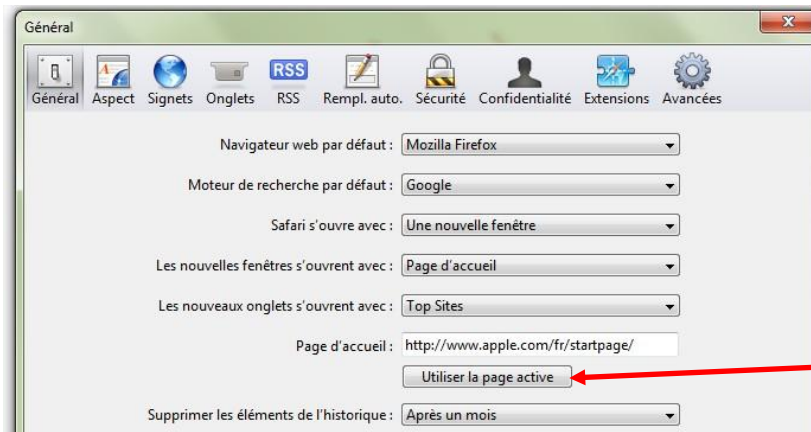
Général

Général Aspect Signets Onglets RSS Rempl. auto. Sécurité Confidentialité Extensions Avancées

RSS

Navigateur web par défaut : Mozilla Firefox

Moteur de recherche par défaut : Google

Safari s'ouvre avec : Une nouvelle fenêtre

Les nouvelles fenêtres s'ouvrent avec : Page d'accueil

Les nouveaux onglets s'ouvrent avec : Top Sites

Page d'accueil : http://www.apple.com/fr/startpage/

Utiliser la page active

Supprimer les éléments de l'historique : Après un mois